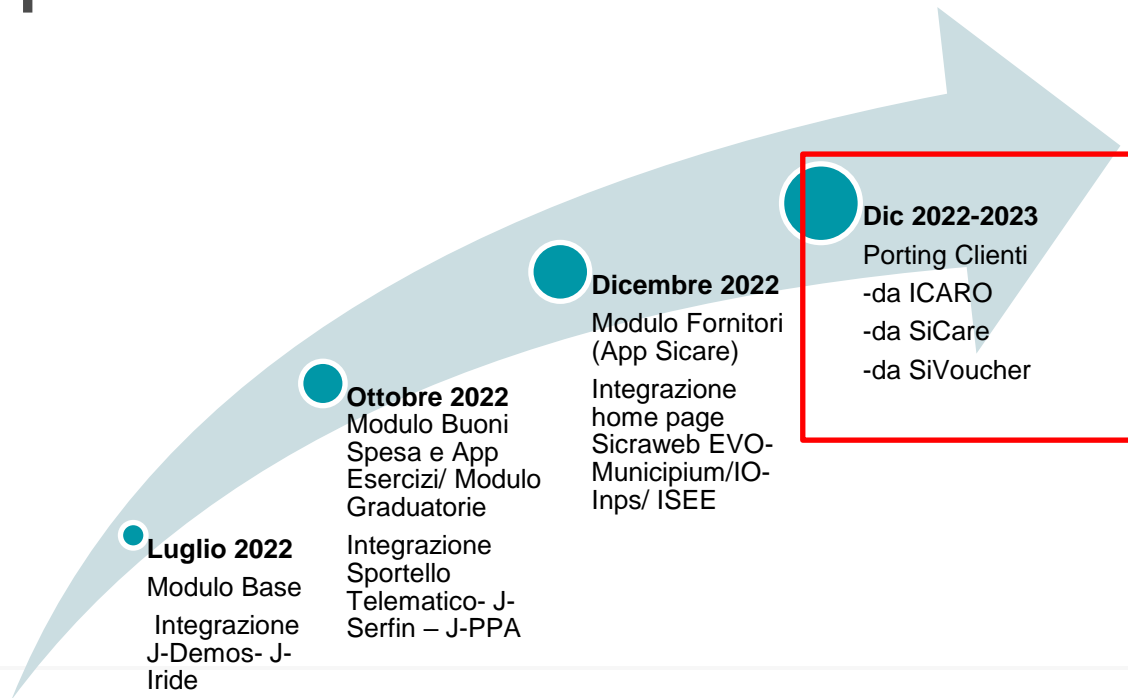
Luglio 2022
Modulo Base
Integrazione J-Demos- J-Iride

Ottobre 2022
Modulo Buoni Spesa e App Esercizi/ Modulo Graduatorie

Integrazione Sportello Telematico- J-Serfin – J-PPA

Dicembre 2022
Modulo Fornitori (App Sicare)

Integrazione home page Sicraweb EVO-Municipium/IO-Inps/ ISEE

Dic 2022-2023
Porting Clienti
-da ICARO
-da SiCare
-da SiVoucher